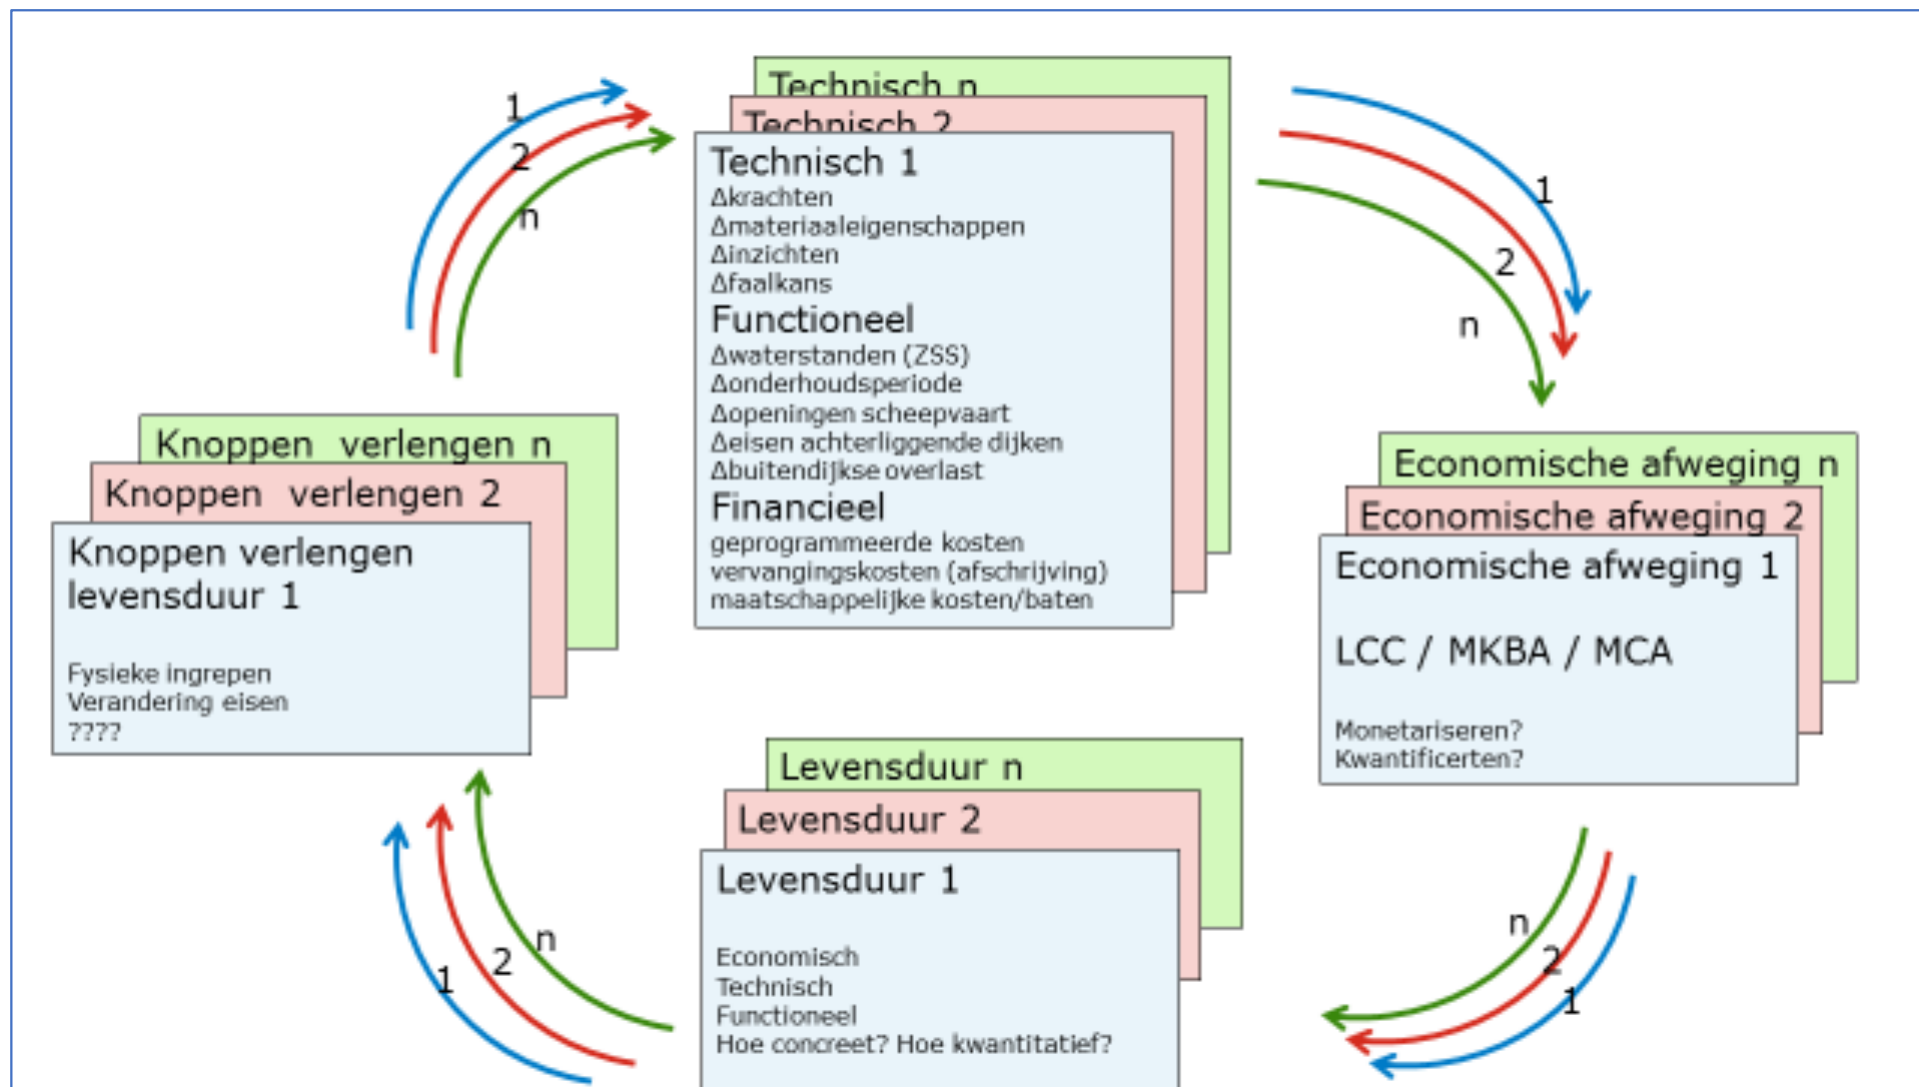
1
2
n

Technisch n
Technisch 2
Technisch 1
Δkrachten
Δmateriaaleigenschappen
Δinzichten
Δfaalkans
Functioneel
Δwaterstanden (ZSS)
Δonderhoudsperiode
Δopeningen scheepvaart
Δeisen achterliggende dijken
Δbuitendijkse overlast
Financieel
geprogrammeerde kosten
vervangingskosten (afschrijving)
maatschappelijke kosten/baten

1
2
n

Knoppen verlengen n
Knoppen verlengen 2
Knoppen verlengen levensduur 1

Fysieke ingrepen
Verandering eisen
????

Economische afweging n
Economische afweging 2
Economische afweging 1

LCC / MKBA / MCA

Monetariseren?
Kwantificerten?

n
2
1

Levensduur n
Levensduur 2
Levensduur 1

Economisch
Technisch
Functioneel
Hoe concreet? Hoe kwantitatief?

n
2
1